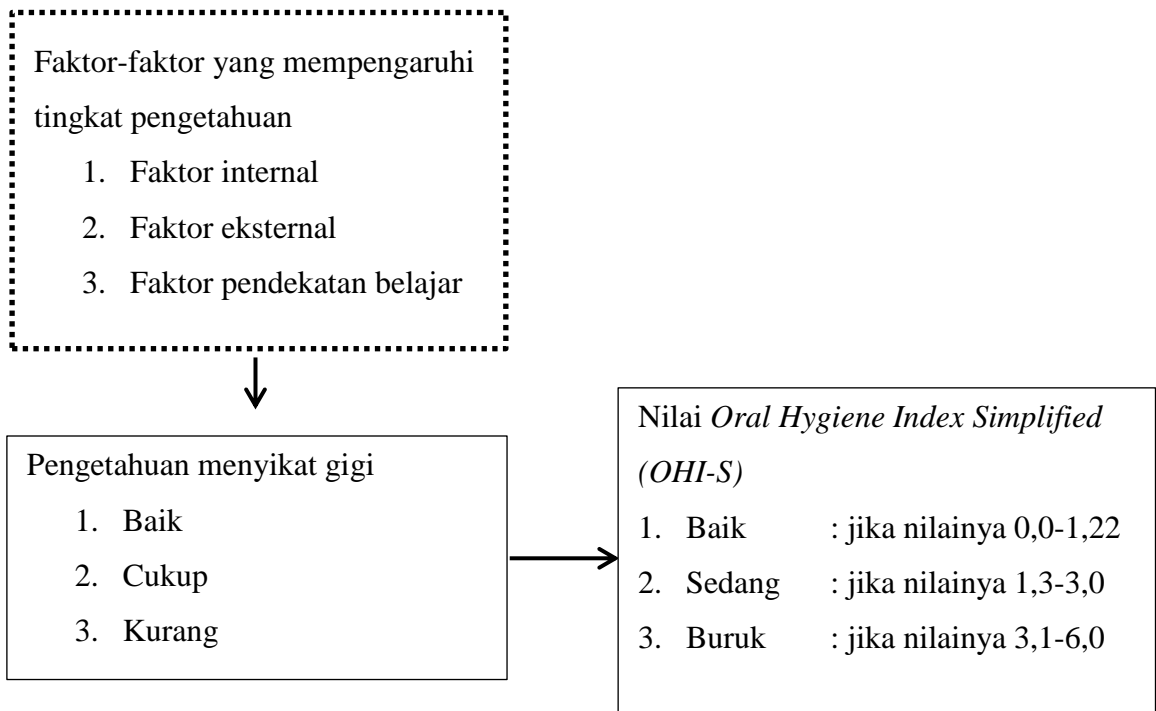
Faktor-faktor yang mempengaruhi tingkat pengetahuan

1. Faktor internal
2. Faktor eksternal
3. Faktor pendekatan belajar

Pengetahuan menyikat gigi

1. Baik
2. Cukup
3. Kurang

Nilai *Oral Hygiene Index Simplified (OHI-S)*

1. Baik : jika nilainya 0,0-1,22
2. Sedang : jika nilainya 1,3-3,0
3. Buruk : jika nilainya 3,1-6,0